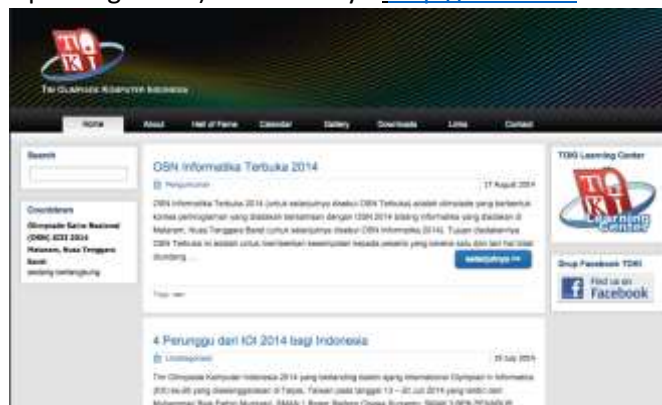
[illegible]

TOKI

TIM OLIMPIADE KOMPUTER INDONESIA

Home | About | Hall of Fame | Calendar | Gallery | Downloads | Links | Contact

Search

Countdown

Olimpiade Sains Nasional (OSN) XIII 2014 Mataram, Nusa Tenggara Barat
sedang berlangsung

OSN Informatika Terbuka 2014

Pengumuman

27 August 2014

OSN Informatika Terbuka 2014 (untuk selanjutnya disebut OSN Terbuka) adalah olimpiade yang berbentuk kontes pemrograman yang diadakan bersamaan dengan OSN 2014 bidang informatika yang diadakan di Mataram, Nusa Tenggara Barat (untuk selanjutnya disebut OSN Informatika 2014). Tujuan diadakannya OSN Terbuka ini adalah untuk memberikan kesempatan kepada peserta yang lainnya satu dan lain hal tidak diundang ...

selanjutnya >>

Tags: news

4 Perunggu dari IOI 2014 bagi Indonesia

Uncategorized

25 July 2014

Tim Olimpiade Komputer Indonesia 2014 yang berlaga dalam ajang International Olympiad in Informatics (IOI) ke-26 yang diselenggarakan di Taipei, Taiwan pada tanggal 13 – 20 Juli 2014 yang terdiri dari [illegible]

TOKI Learning Center

TOKI Learning Center

Grup Facebook TOKI

Find us on Facebook